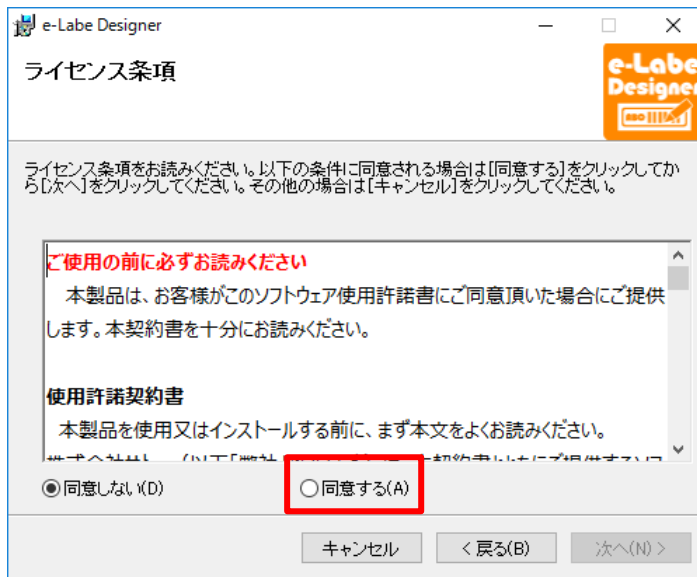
e-Labe Designer

ライセンス条項

e-Labe Designer

ライセンス条項をお読みください。以下の条件に同意される場合は[同意する]をクリックしてから[次へ]をクリックしてください。その他の場合は[キャンセル]をクリックしてください。

ご使用の前に必ずお読みください

本製品は、お客様がこのソフトウェア使用許諾書にご同意頂いた場合にご提供します。本契約書を十分にお読みください。

使用許諾契約書

本製品を使用又はインストールする前に、まず本文をよくお読みください。

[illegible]

同意しない(D)

同意する(A)

キャンセル

< 戻る(B)

次へ(N) >